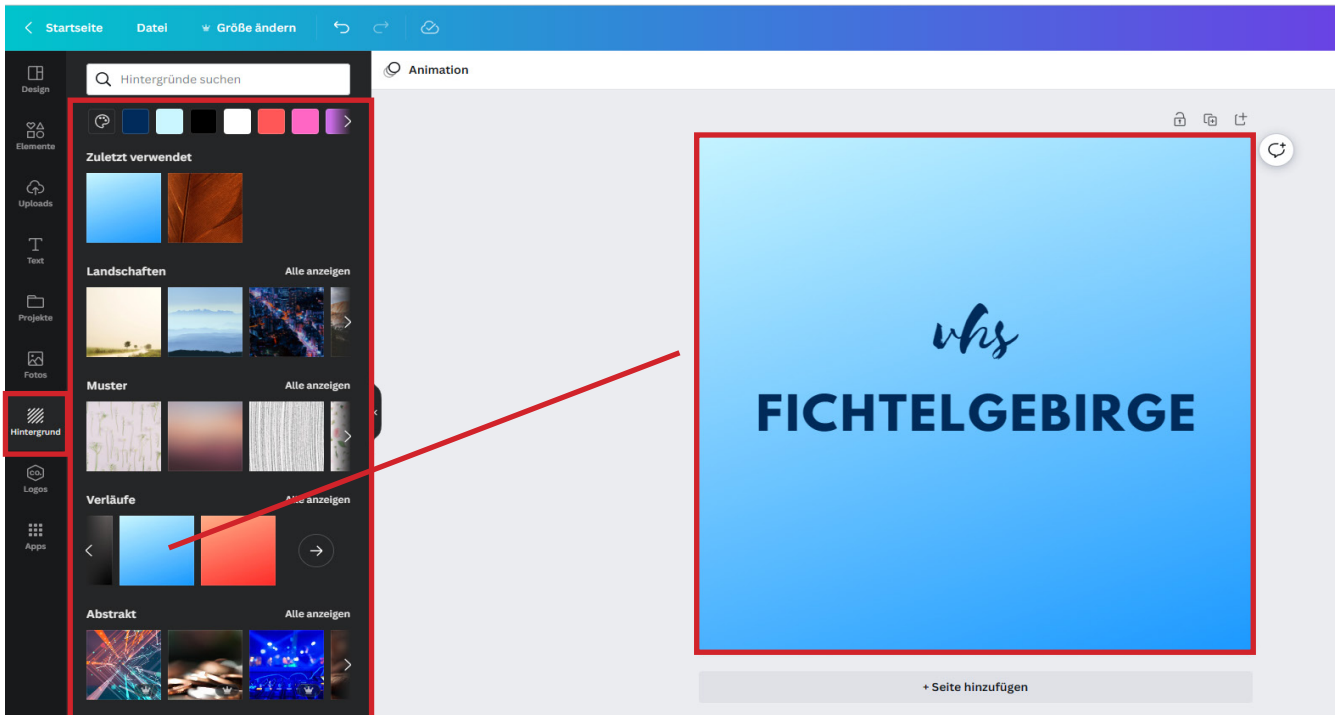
Startseite Datei Größe ändern

Animation

Hintergründe suchen

Design
Elemente
Uploads
Text
Projekte
Fotos
Hintergrund
Logos
Apps

Zuletzt verwendet

Landschaften Alle anzeigen

Muster Alle anzeigen

Verläufe Alle anzeigen

Abstrakt Alle anzeigen

vhs
FICHTELGEBIRGE

+ Seite hinzufügen